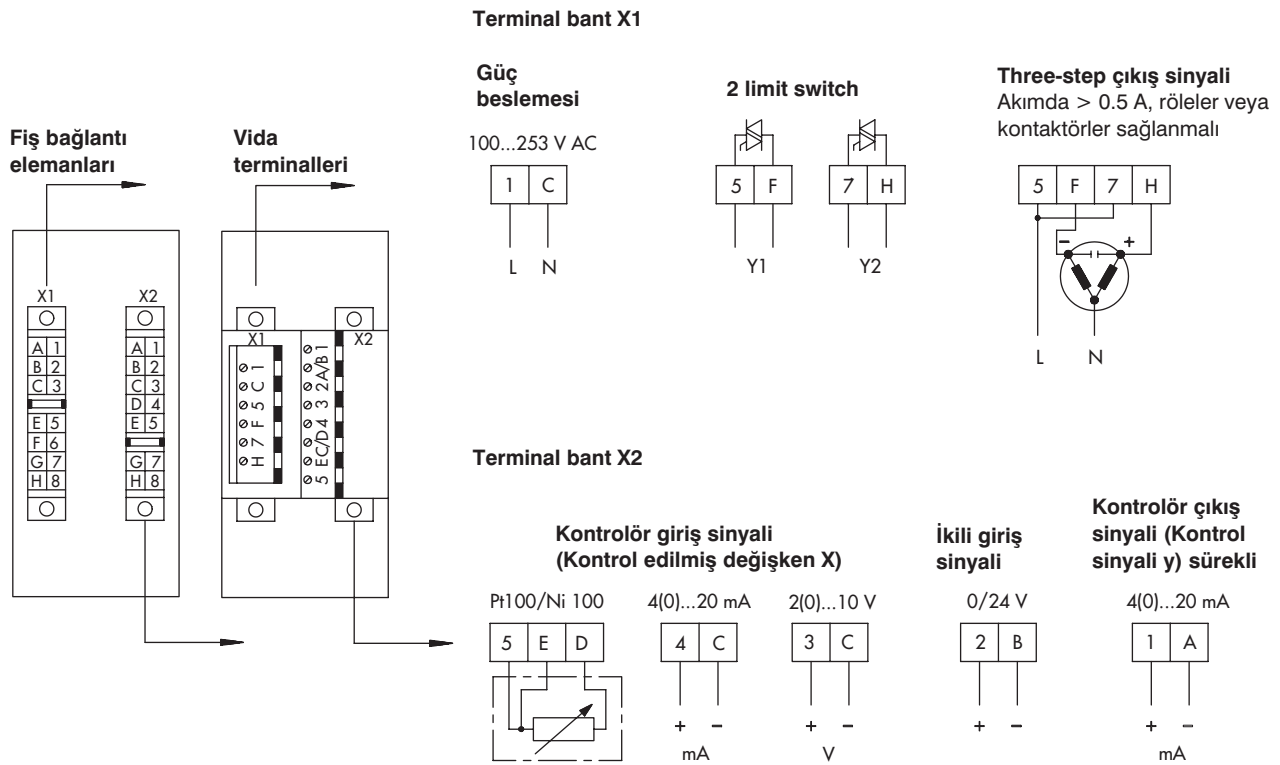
Terminal bant X1

Güç beslemesi

100...253 V AC

| 1 | C |
|---|---|

L N

2 limit switch

| 5 | F |
|---|---|

Y1

| 7 | H |
|---|---|

Y2

Three-step çıkış sinyali
Akımda > 0.5 A, röleler veya kontaktörler sağlanmalı

| 5 | F | 7 | H |
|---|---|---|---|

– +

L N

Fiş bağlantı elemanları

Vida terminalleri

X1

| A | 1 |
|---|---|
| B | 2 |
| C | 3 |
| E | 5 |
| F | 6 |
| G | 7 |
| H | 8 |

X2

| A | 1 |
|---|---|
| B | 2 |
| C | 3 |
| D | 4 |
| E | 5 |
| G | 7 |
| H | 8 |

X1

H 7 F 5 C 1

X2

5 EC/D4 3 2A/B1

Terminal bant X2

Kontrolör giriş sinyali (Kontrol edilmiş değişken X)

Pt100/Ni 100

| 5 | E | D |
|---|---|---|

4(0)...20 mA

| 4 | C |
|---|---|

+ –
mA

2(0)...10 V

| 3 | C |
|---|---|

+ –
V

İkili giriş sinyali

0/24 V

| 2 | B |
|---|---|

+ –

Kontrolör çıkış sinyali (Kontrol sinyali y) sürekli

4(0)...20 mA

| 1 | A |
|---|---|

+ –
mA